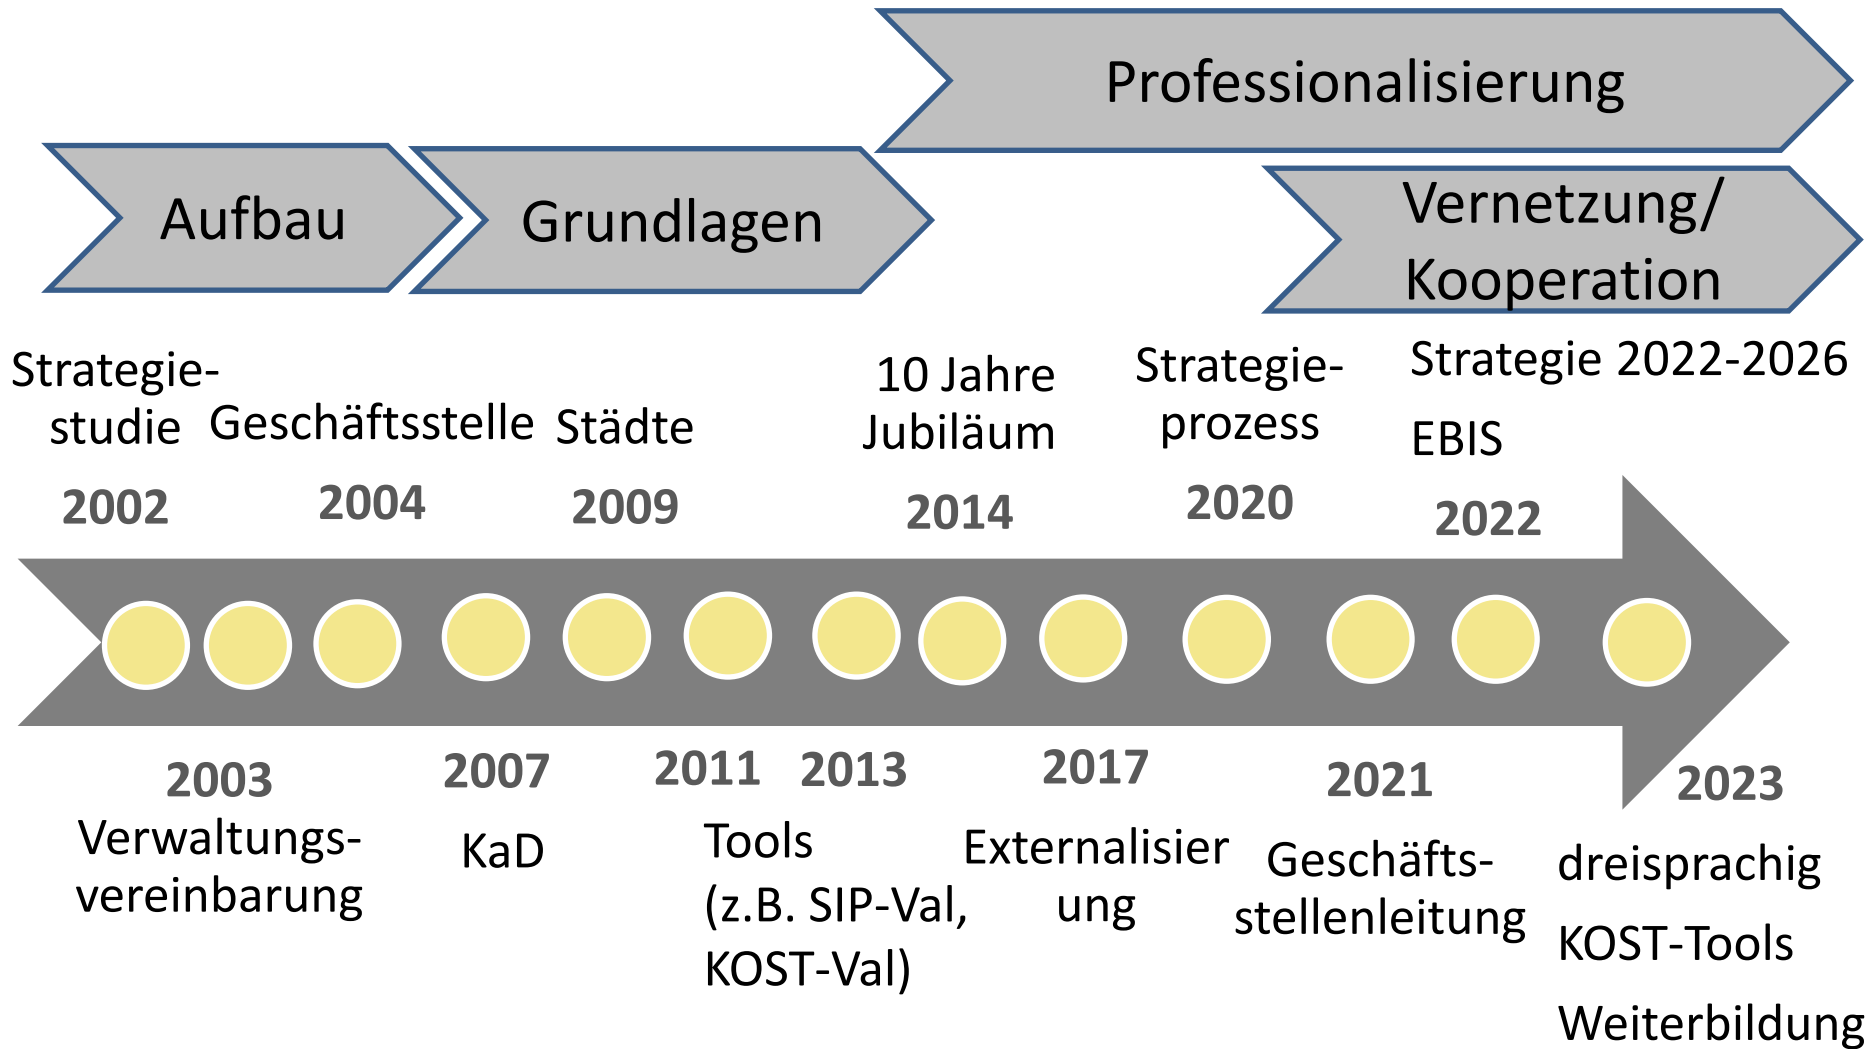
Professionalisierung

Aufbau

Grundlagen

Vernetzung/ Kooperation

Strategiestudie
2002

Geschäftsstelle
2004

Städte
2009

10 Jahre Jubiläum
2014

Strategieprozess
2020

Strategie 2022-2026
EBIS
2022

2003
Verwaltungsvereinbarung

2007
KaD

2011

2013
Tools (z.B. SIP-Val, KOST-Val)

2017
Externalisierung

2021
Geschäftsstellenleitung

2023
dreisprachig
KOST-Tools
Weiterbildung